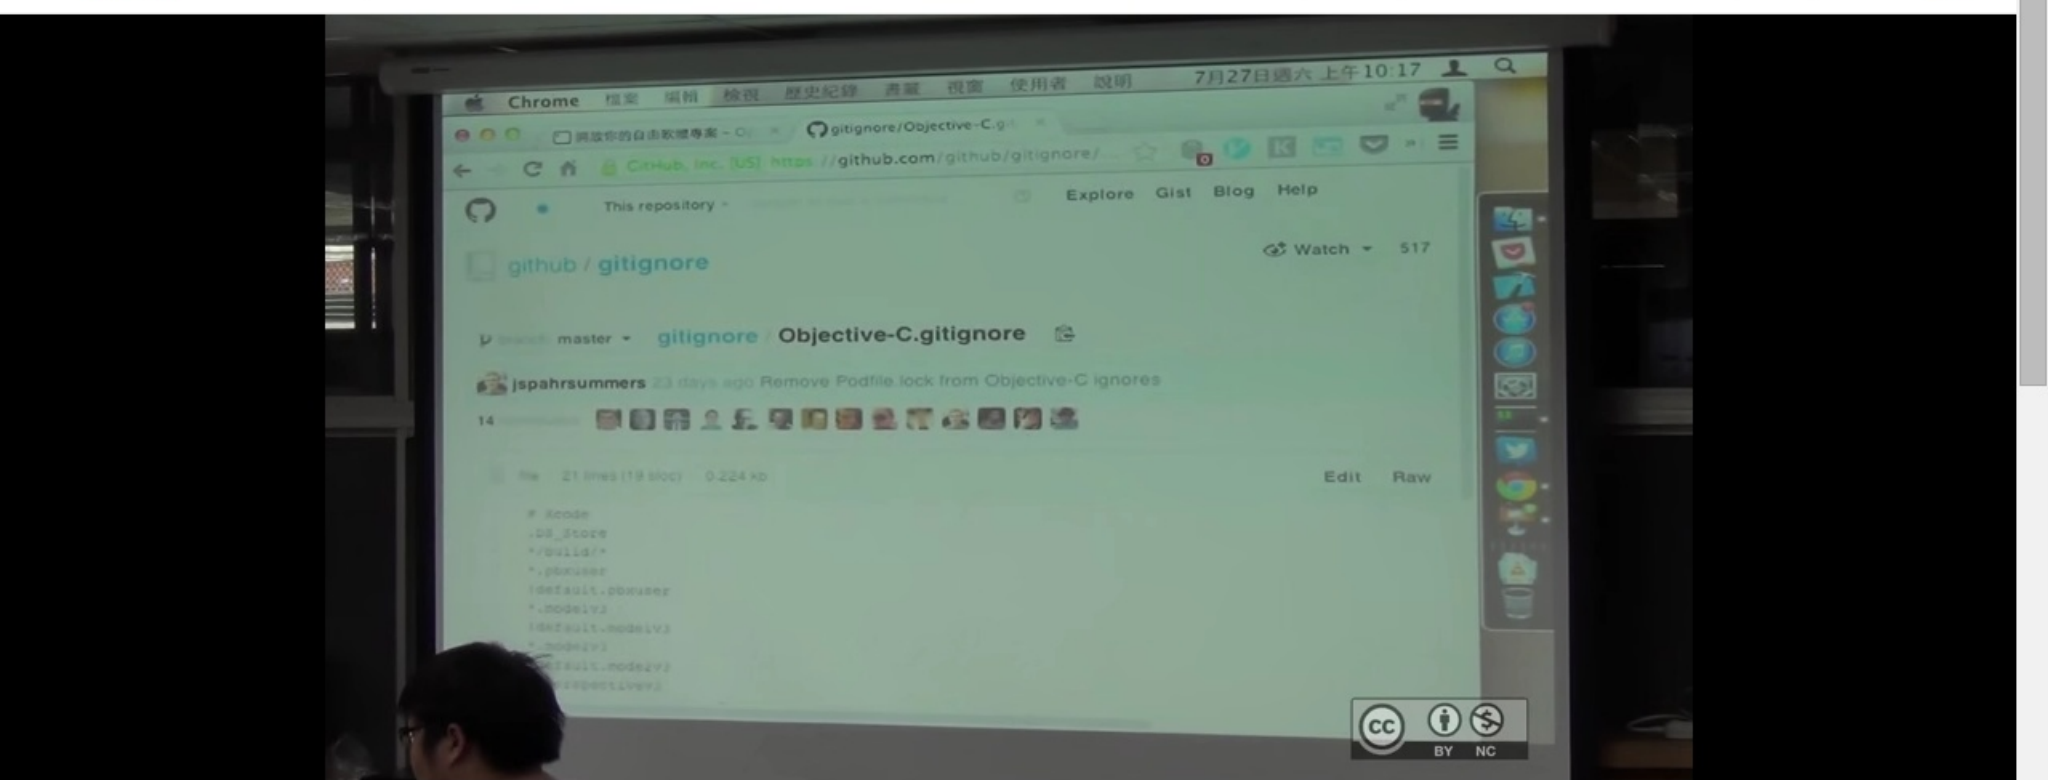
Chrome 檔案 編輯 檢視 歷史紀錄 書籤 視窗 使用者 說明 7月27日週六 上午10:17

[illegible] gitignore/Objective-C.gi

GitHub, Inc. [US] https://github.com/github/gitignore/

This repository Explore Gist Blog Help

Watch 517

github / gitignore

master gitignore / Objective-C.gitignore

jspahrsummers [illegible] Remove Podfile.lock from Objective-C ignores

14

21 lines (19 sloc) 0.224 kb Edit Raw

# Xcode
.DS_Store
*/build/*
*.pbxuser
!default.pbxuser
*.mode1v3
!default.mode1v3
*.mode2v3
!default.mode2v3
*.perspectivev3

cc BY NC